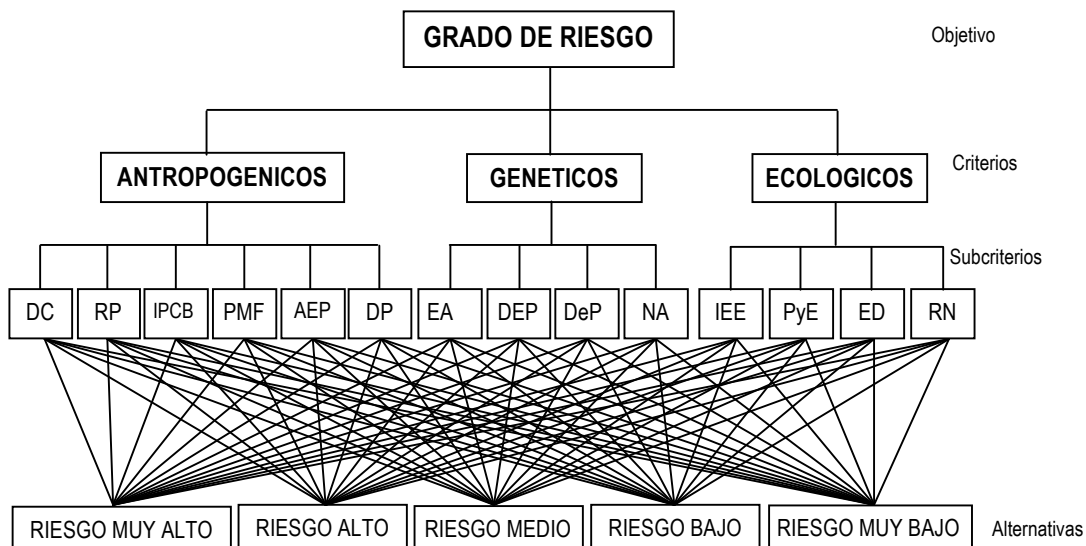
GRADO DE RIESGO

Objetivo

ANTROPOGENICOS

GENETICOS

ECOLOGICOS

Criterios

Subcriterios

DC
RP
IPCB
PMF
AEP
DP
EA
DEP
DeP
NA
IEE
PyE
ED
RN

RIESGO MUY ALTO
RIESGO ALTO
RIESGO MEDIO
RIESGO BAJO
RIESGO MUY BAJO

Alternativas